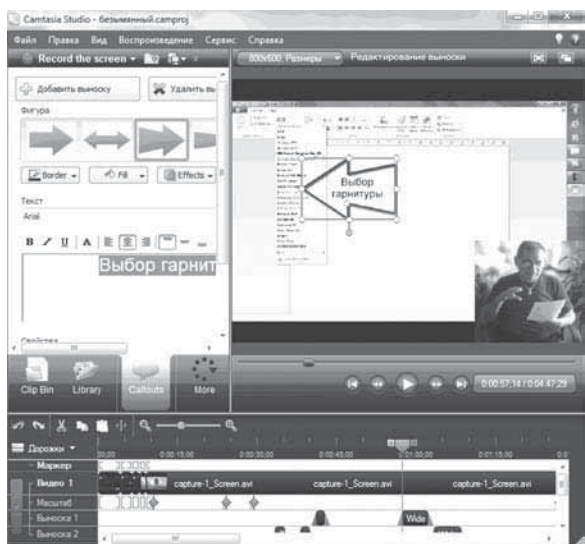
Camtasia Studio - безымянный.camproj

Файл Правка Вид Воспроизведение Сервис Справка

Record the screen

800x600 Размеры

Редактирование выноски

Добавить выноску

Удалить вы

Фигура

Border

Fill

Effects

Текст

Arial

B I U A

Выбор гарнит

Выбор гарнитуры

Свойства

Clip Bin

Library

Callouts

More

0:00:57:14 / 0:04:47:29

Дорожки

0:00

0:00:15:00

0:00:30:00

0:00:45:00

0:01:00:00

0:01:15:00

Маркер

Видео 1

capture-1_Screen.avi

capture-1_Screen.avi

capture-1_Screen.avi

Масштаб

Выноска 1

Wide

Выноска 2